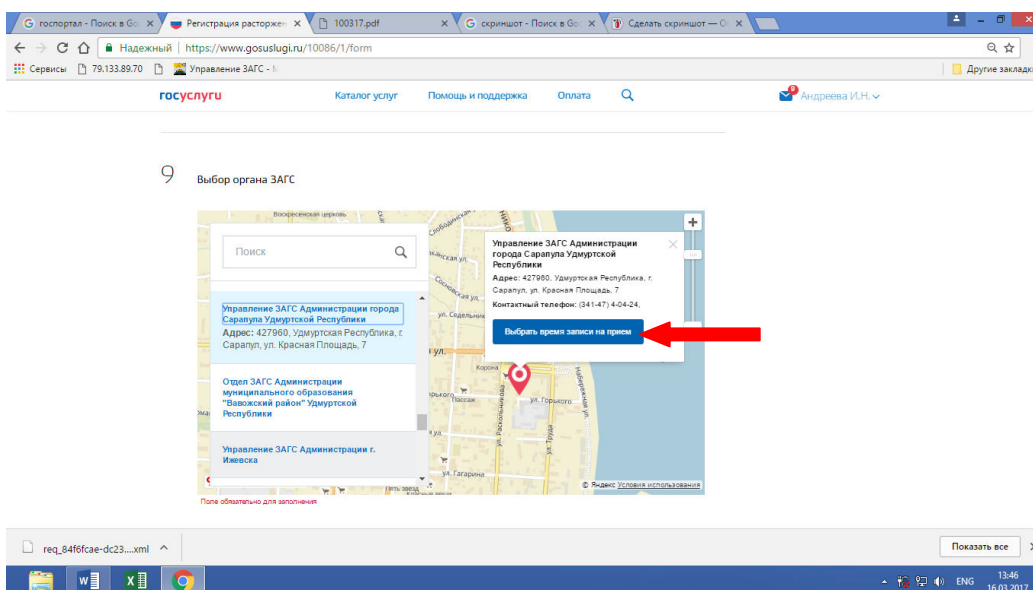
госпортал - Поиск в Go | Регистрация расторжен | 100317.pdf | скриншот - Поиск в Go | Сделать скриншот — О

Надежный | https://www.gosuslugi.ru/10086/1/form

Сервисы | 79.133.89.70 | Управление ЗАГС - | Другие закладк

госуслуги | Каталог услуг | Помощь и поддержка | Оплата | Андреева И.Н.

9 Выбор органа ЗАГС

Поиск

Управление ЗАГС Администрации города Сарапула Удмуртской Республики
Адрес: 427960, Удмуртская Республика, г Сарапул, ул. Красная Площадь, 7

Отдел ЗАГС Администрации муниципального образования "Вавожский район" Удмуртской Республики

Управление ЗАГС Администрации г. Ижевска

Управление ЗАГС Администрации города Сарапула Удмуртской Республики
Адрес: 427960, Удмуртская Республика, г. Сарапул, ул. Красная Площадь, 7
Контактный телефон: (341-47) 4-04-24,

Выбрать время записи на прием

Воскресенская церковь
ул. Седельни
Корона
Пассаж
ул. Горького
ул. Труда
ул. Раскольникова
Набережная ул.
ул. Гагарина
© Яндекс Условия использования

Поле обязательно для заполнения

req_84f6fcae-dc23....xml

Показать все

ENG 13:46 16.03.2017